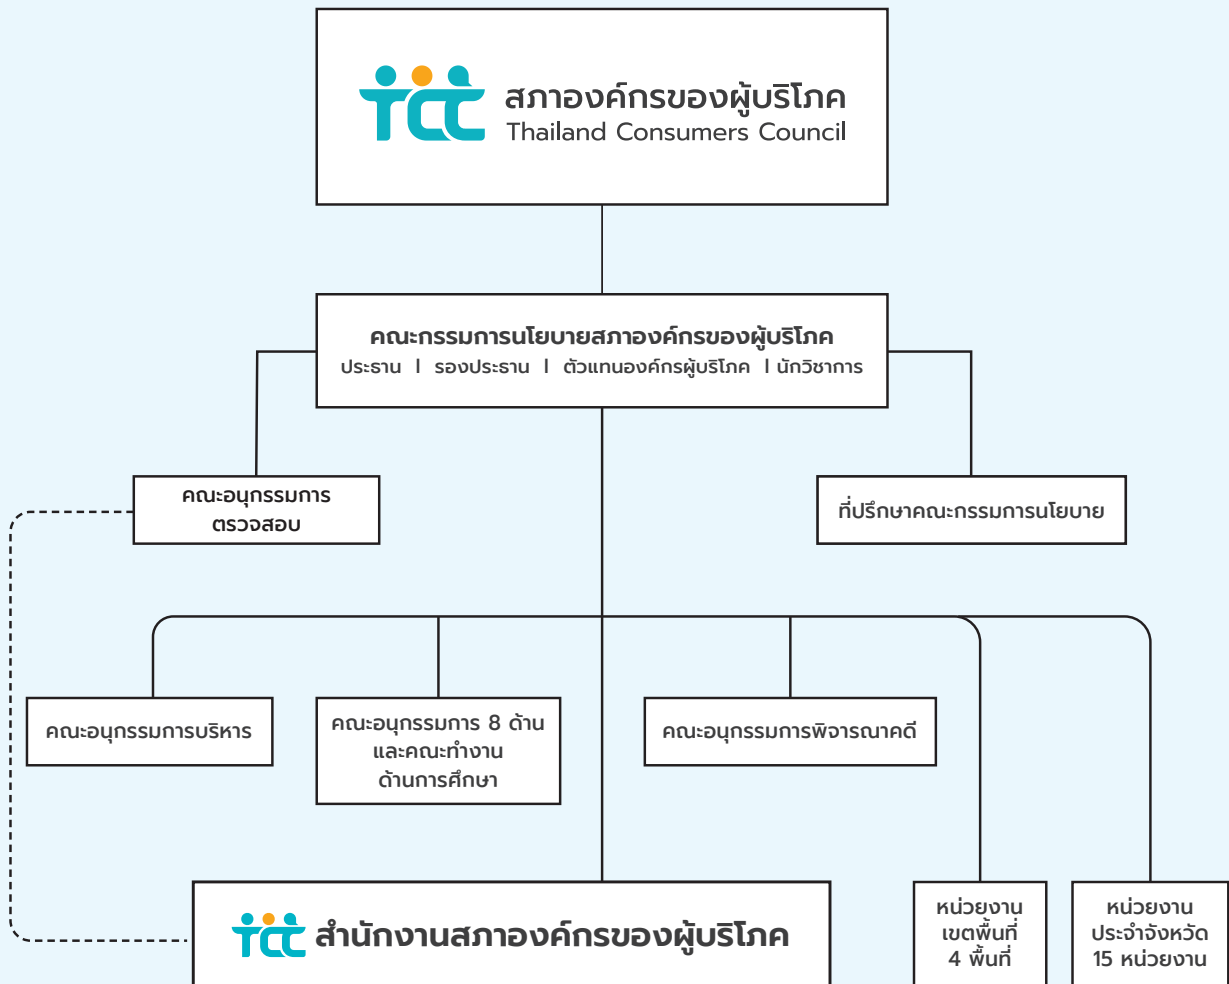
tcc สภาองค์กรของผู้บริโภค
Thailand Consumers Council

คณะกรรมการนโยบายสภาองค์กรของผู้บริโภค
ประธาน l รองประธาน l ตัวแทนองค์กรผู้บริโภค l นักวิชาการ

คณะอนุกรรมการตรวจสอบ

ที่ปรึกษาคณะกรรมการนโยบาย

คณะอนุกรรมการบริหาร

คณะอนุกรรมการ 8 ด้าน และคณะทำงานด้านการศึกษา

คณะอนุกรรมการพิจารณาคดี

tcc สำนักงานสภาองค์กรของผู้บริโภค

หน่วยงานเขตพื้นที่ 4 พื้นที่

หน่วยงานประจำจังหวัด 15 หน่วยงาน